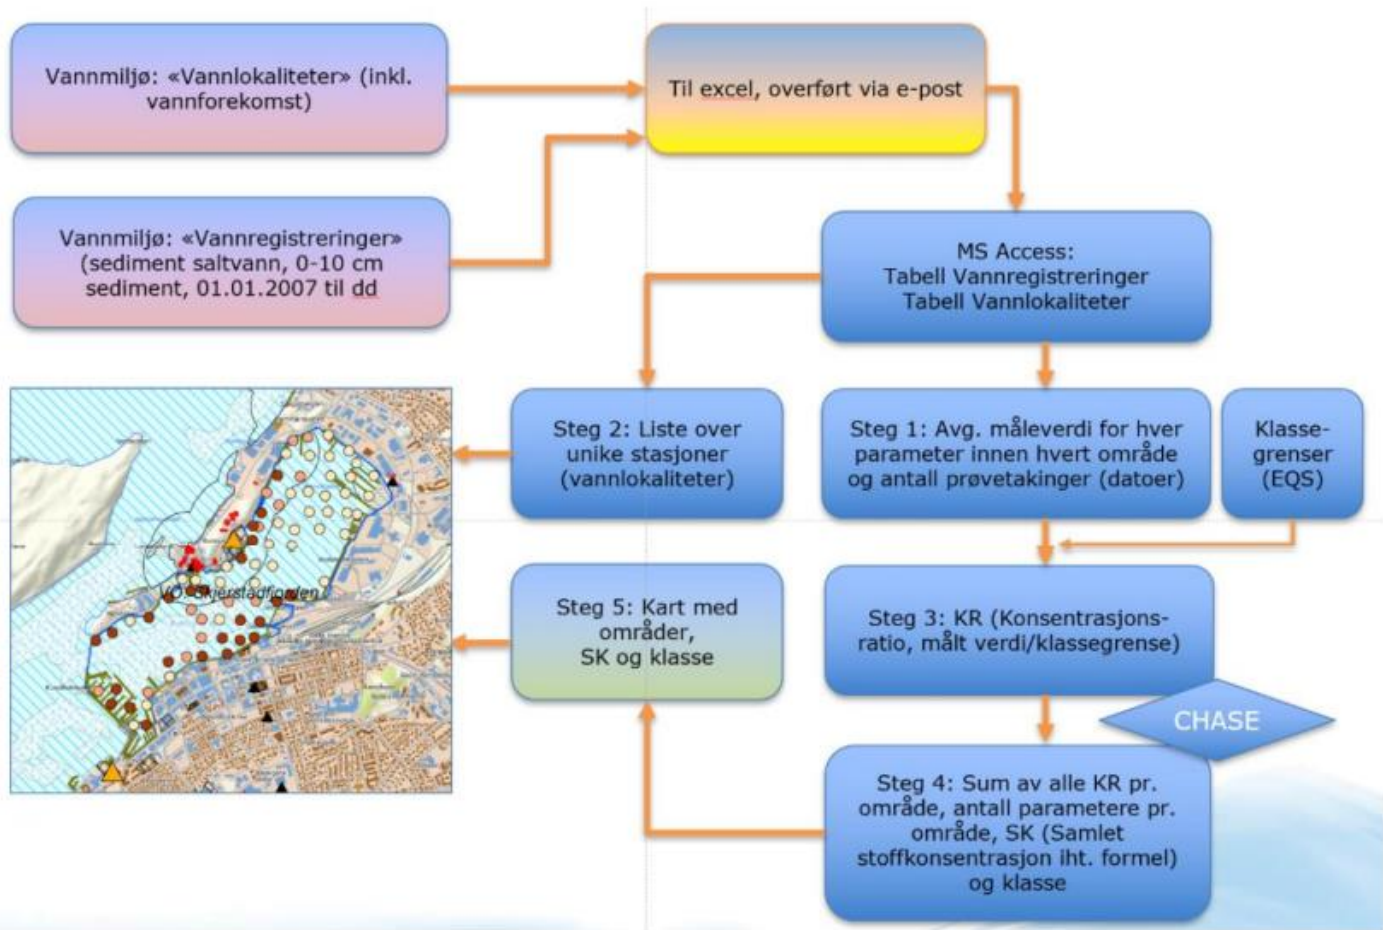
Vannmiljø: «Vannlokaliteter» (inkl. vannforekomst)

Til excel, overført via e-post

Vannmiljø: «Vannregistreringer» (sediment saltvann, 0-10 cm sediment, 01.01.2007 til dd

MS Access:
Tabell Vannregistreringer
Tabell Vannlokaliteter

Steg 2: Liste over unike stasjoner (vannlokaliteter)

Steg 1: Avg. måleverdi for hver parameter innen hvert område og antall prøvetakinger (datoer)

Klasse-grenser (EQS)

Steg 5: Kart med områder, SK og klasse

Steg 3: KR (Konsentrasjons-ratio, målt verdi/klassegrense)

CHASE

Steg 4: Sum av alle KR pr. område, antall parametere pr. område, SK (Samlet stoffkonsentrasjon iht. formel) og klasse

Gjerstadfjorden